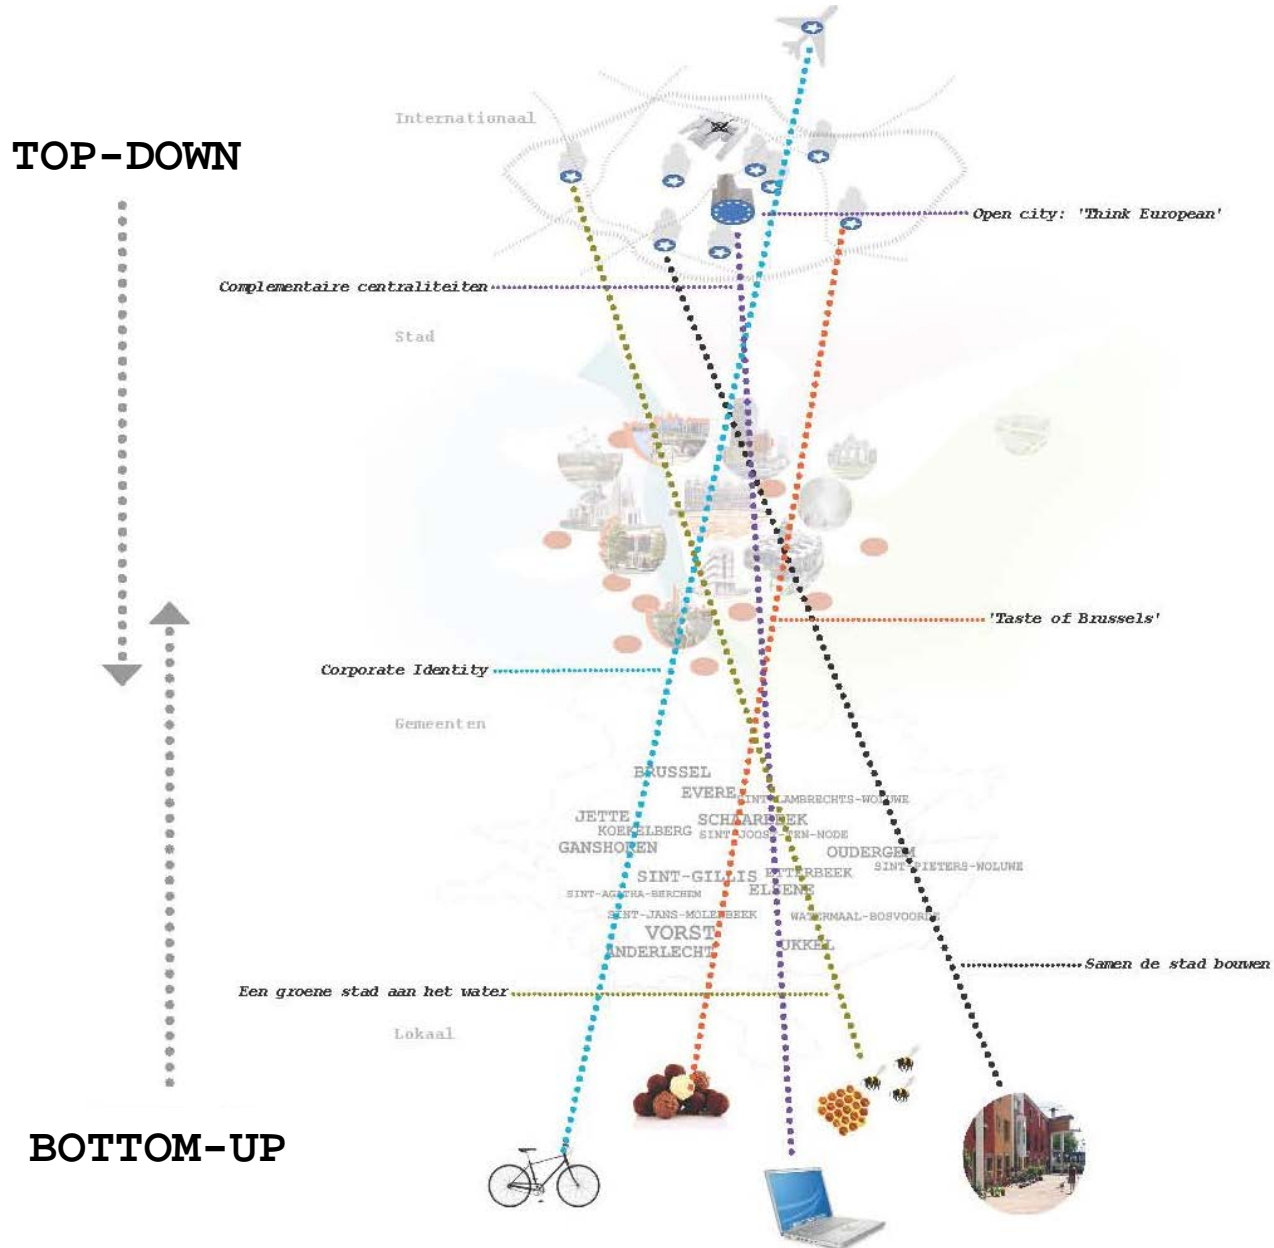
TOP-DOWN

Internationaal

Open city: 'Think European'

Complementaire centraliteiten

Stad

'Taste of Brussels'

Corporate Identity

Gemeenten

BRUSSEL
EVERE
SINT-LAMBRECHTS-WOLUWE
JETTE
SCHAARBEEK
KOEKELBERG
SINT-JOOST-TEN-NODE
GANSHOREN
OUDERGEM
SINT-PIETERS-WOLUWE
SINT-GILLIS
ETTERBEEK
ELSENE
SINT-AGATHA-BERCHEM
SINT-JANS-MOLENBEEK
WATERMAAL-BOSVOORDE
VORST
ANDERLECHT
UKKEL

Samen de stad bouwen

Een groene stad aan het water

Lokaal

BOTTOM-UP